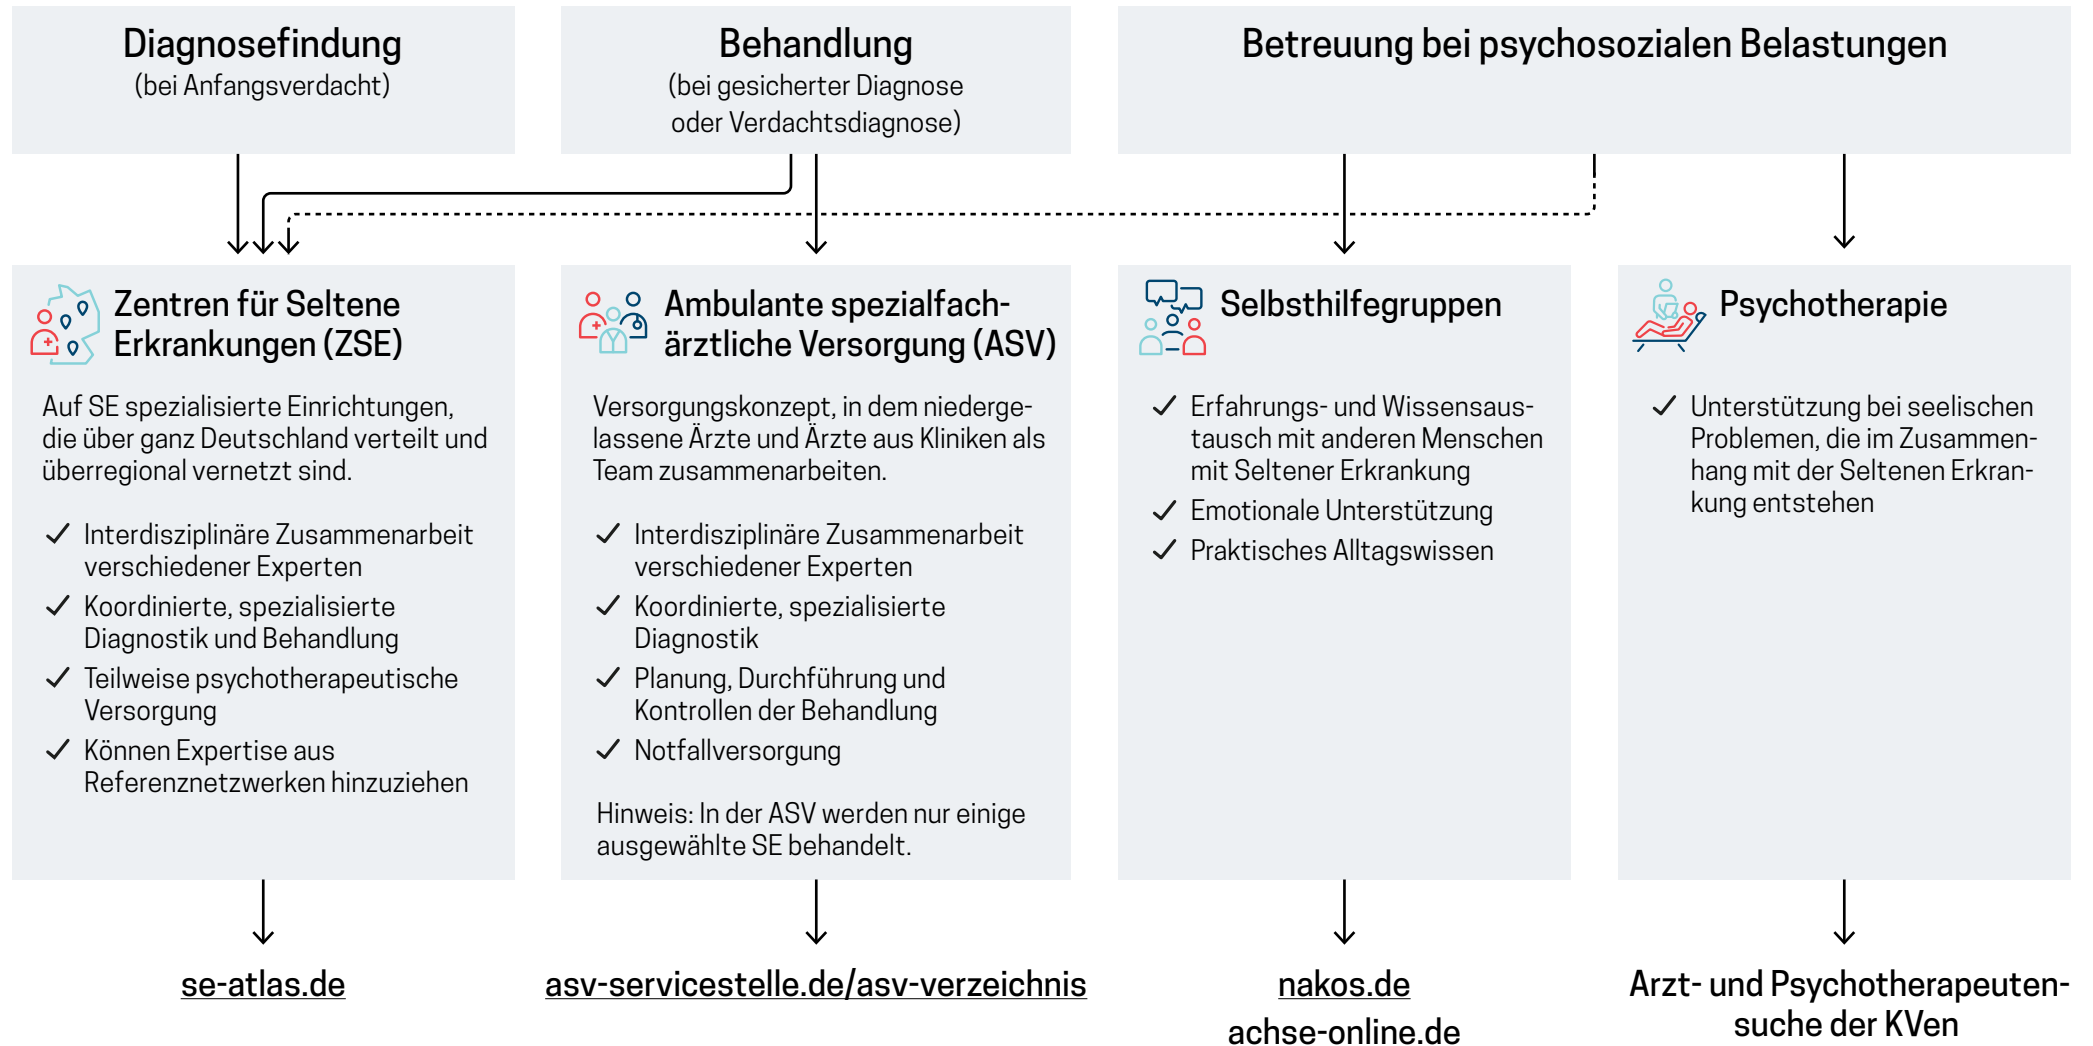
Diagnosefindung
(bei Anfangsverdacht)

Behandlung
(bei gesicherter Diagnose oder Verdachtsdiagnose)

Betreuung bei psychosozialen Belastungen

Zentren für Seltene Erkrankungen (ZSE)

Auf SE spezialisierte Einrichtungen, die über ganz Deutschland verteilt und überregional vernetzt sind.

✓ Interdisziplinäre Zusammenarbeit verschiedener Experten
✓ Koordinierte, spezialisierte Diagnostik und Behandlung
✓ Teilweise psychotherapeutische Versorgung
✓ Können Expertise aus Referenznetzwerken hinzuziehen

Ambulante spezialfachärztliche Versorgung (ASV)

Versorgungskonzept, in dem niedergelassene Ärzte und Ärzte aus Kliniken als Team zusammenarbeiten.

✓ Interdisziplinäre Zusammenarbeit verschiedener Experten
✓ Koordinierte, spezialisierte Diagnostik
✓ Planung, Durchführung und Kontrollen der Behandlung
✓ Notfallversorgung

Hinweis: In der ASV werden nur einige ausgewählte SE behandelt.

Selbsthilfegruppen

✓ Erfahrungs- und Wissensaustausch mit anderen Menschen mit Seltener Erkrankung
✓ Emotionale Unterstützung
✓ Praktisches Alltagswissen

Psychotherapie

✓ Unterstützung bei seelischen Problemen, die im Zusammenhang mit der Seltenen Erkrankung entstehen

se-atlas.de

asv-servicestelle.de/asv-verzeichnis

nakos.de
achse-online.de

Arzt- und Psychotherapeutensuche der KVen